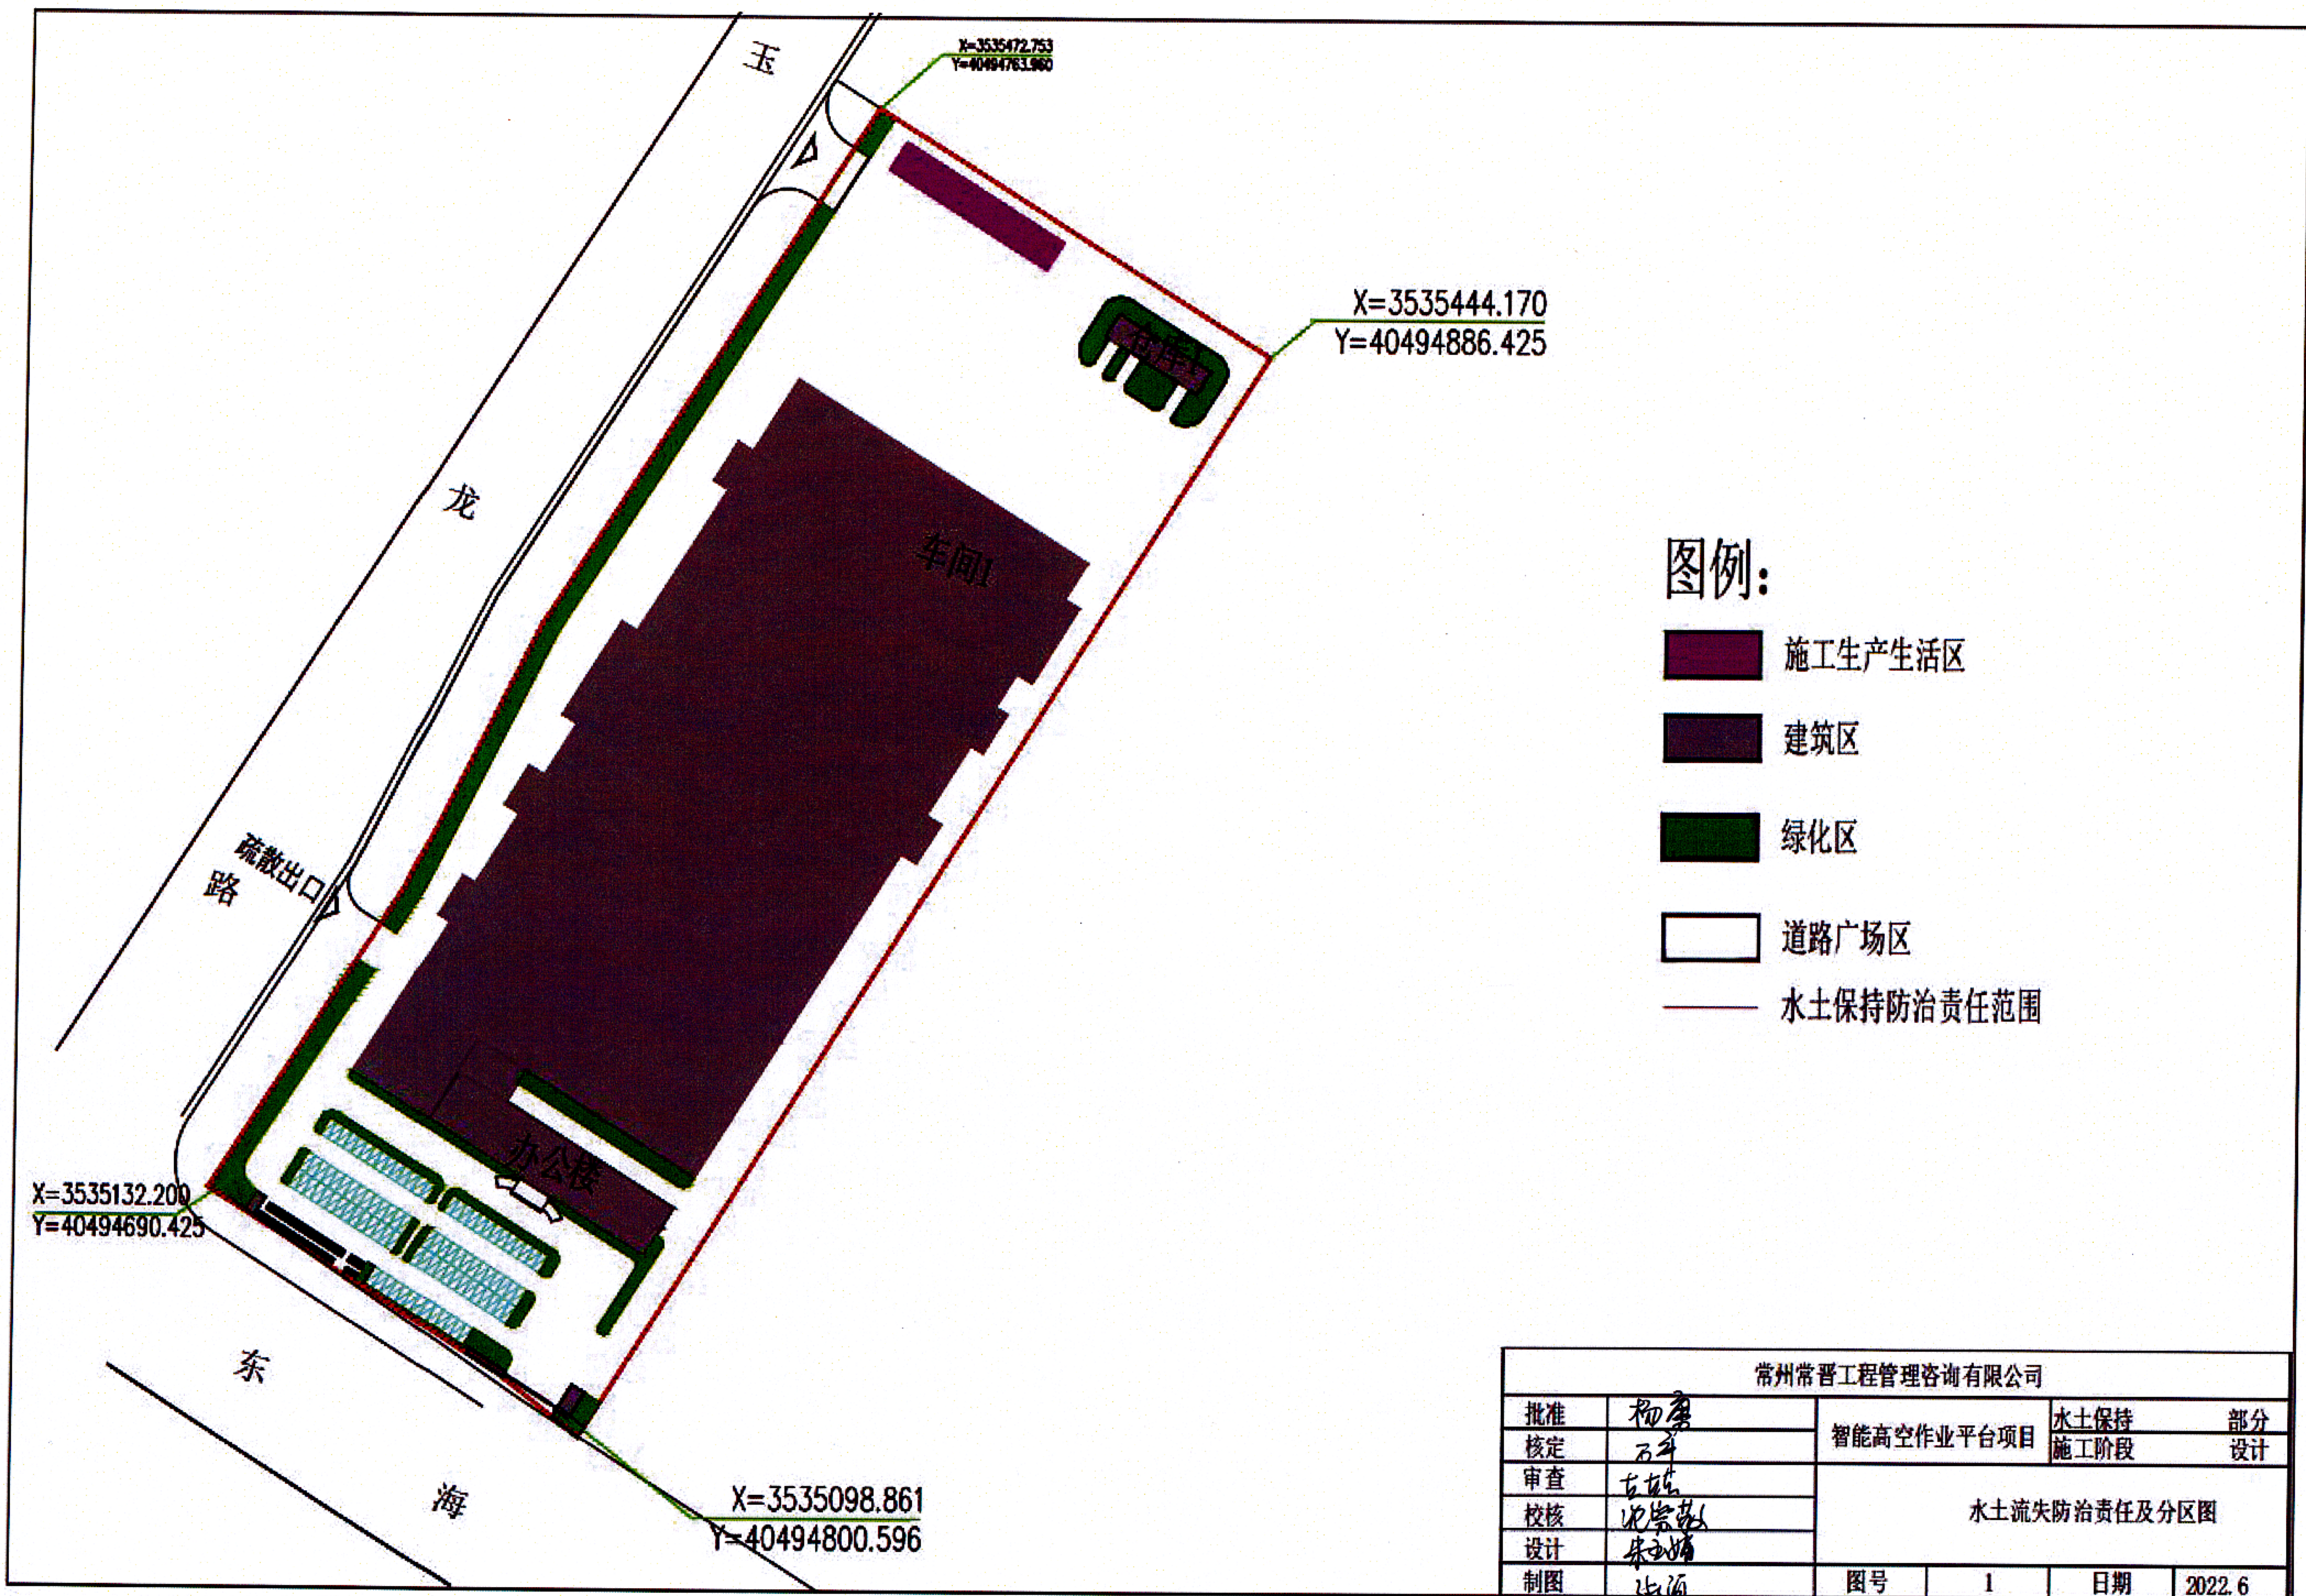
X=3535472.753
Y=40494763.960

玉

X=3535444.170
Y=40494886.425

龙

车间1

图例:

施工生产生活区

建筑区

绿化区

道路广场区

水土保持防治责任范围

疏散出口

路

办公楼

X=3535132.200
Y=40494690.425

东

海

X=3535098.861
Y=40494800.596

常州常晋工程管理咨询有限公司

| 批准 | 杨勇 | 智能高空作业平台项目 | 水土保持 | 部分 |
|---|---|---|---|---|
| 核定 | 石平 | | 施工阶段 | 设计 |
| 审查 | 古栋 | 水土流失防治责任及分区图 | | |
| 校核 | 沈崇敏 | | | |
| 设计 | 朱玉婷 | | | |
| 制图 | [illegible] | 图号 | 1 | 日期 2022.6 |